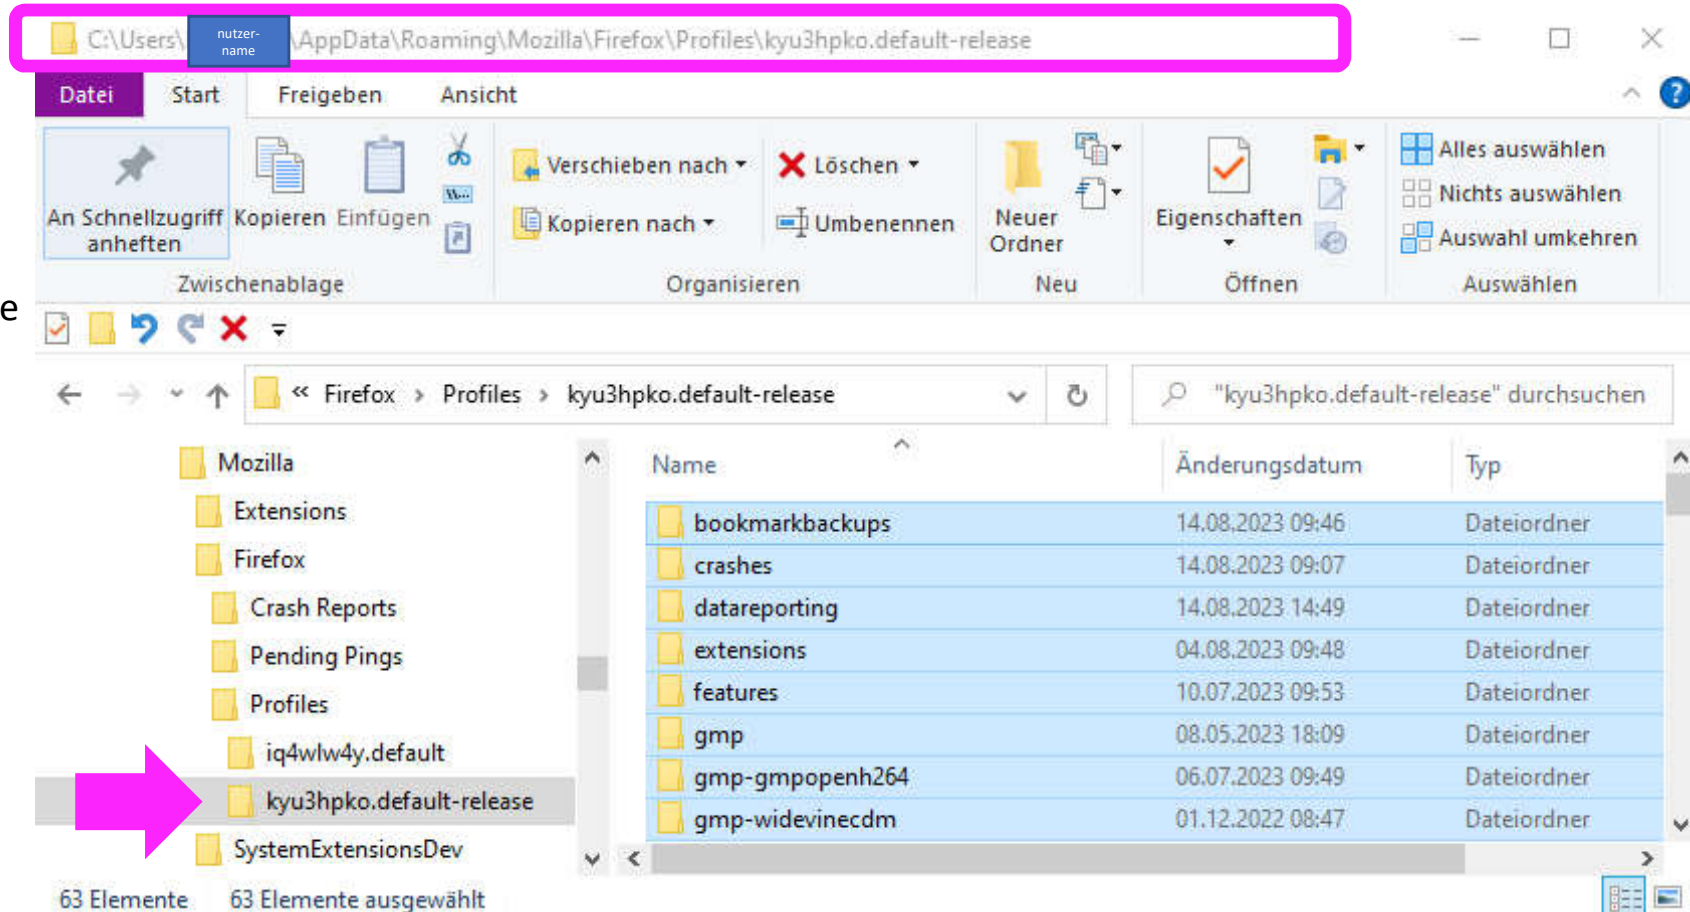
C:\Users\ nutzer-name \AppData\Roaming\Mozilla\Firefox\Profiles\kyu3hpko.default-release

Datei Start Freigeben Ansicht

An Schnellzugriff anheften Kopieren Einfügen
Zwischenablage

Verschieben nach ▾ Löschen ▾
Kopieren nach ▾ Umbenennen
Organisieren

Neuer Ordner
Neu

Eigenschaften
Öffnen

Alles auswählen
Nichts auswählen
Auswahl umkehren
Auswählen

e

« Firefox › Profiles › kyu3hpko.default-release

"kyu3hpko.default-release" durchsuchen

Mozilla
Extensions
Firefox
Crash Reports
Pending Pings
Profiles
iq4wlw4y.default
kyu3hpko.default-release
SystemExtensionsDev

| Name | Änderungsdatum | Typ |
|---|---|---|
| bookmarkbackups | 14.08.2023 09:46 | Dateiordner |
| crashes | 14.08.2023 09:07 | Dateiordner |
| datareporting | 14.08.2023 14:49 | Dateiordner |
| extensions | 04.08.2023 09:48 | Dateiordner |
| features | 10.07.2023 09:53 | Dateiordner |
| gmp | 08.05.2023 18:09 | Dateiordner |
| gmp-gmpopenh264 | 06.07.2023 09:49 | Dateiordner |
| gmp-widevinecdm | 01.12.2022 08:47 | Dateiordner |

63 Elemente 63 Elemente ausgewählt